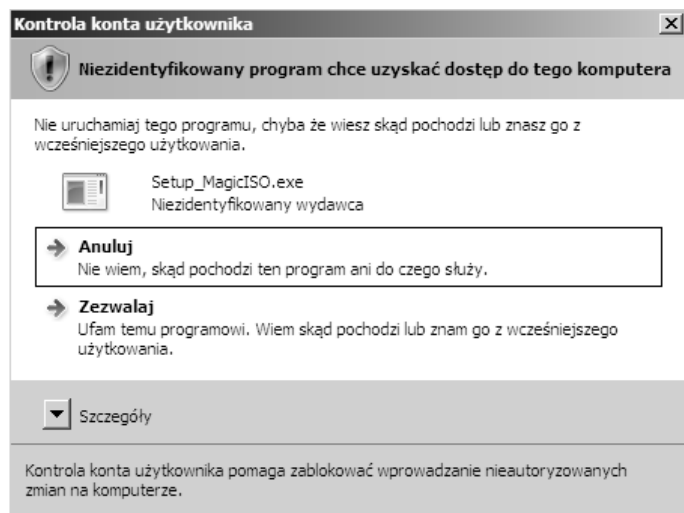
Kontrola konta użytkownika

Niezidentyfikowany program chce uzyskać dostęp do tego komputera

Nie uruchamiaj tego programu, chyba że wiesz skąd pochodzi lub znasz go z wcześniejszego użytkowania.

Setup_MagicISO.exe
Niezidentyfikowany wydawca

Anuluj
Nie wiem, skąd pochodzi ten program ani do czego służy.

Zezwalaj
Ufam temu programowi. Wiem skąd pochodzi lub znam go z wcześniejszego użytkowania.

Szczegóły

Kontrola konta użytkownika pomaga zablokować wprowadzanie nieautoryzowanych zmian na komputerze.